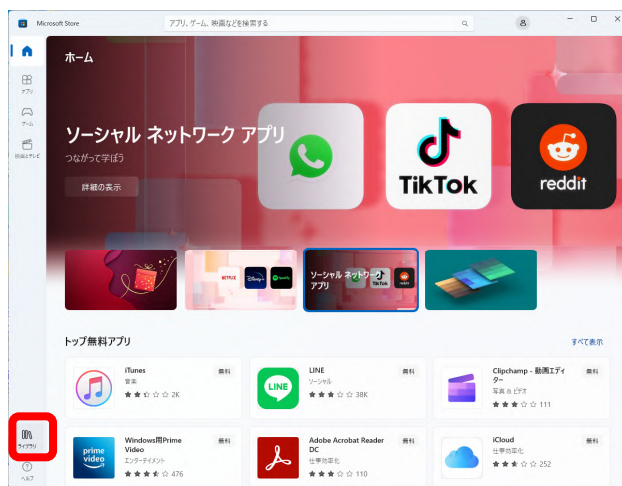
Microsoft Store

アプリ、ゲーム、映画などを検索する

ホーム

アプリ

ゲーム

映画とテレビ

ソーシャル ネットワーク アプリ

つながって学ぼう

詳細の表示

TikTok

reddit

NETFLIX

ソーシャル ネットワーク アプリ

TikTok

トップ無料アプリ

すべて表示

iTunes
音楽
★★☆☆☆ 2K
無料

LINE
ソーシャル
★★★☆☆ 38K
無料

LINE

Clipchamp - 動画エディター
写真 & ビデオ
★★★☆☆ 111
無料

Windows用Prime Video
エンターテイメント
★★★★☆ 476
無料

prime video

Adobe Acrobat Reader DC
仕事効率化
★★★☆☆ 110
無料

iCloud
仕事効率化
★★★☆☆ 252
無料

ライブラリ

ヘルプ